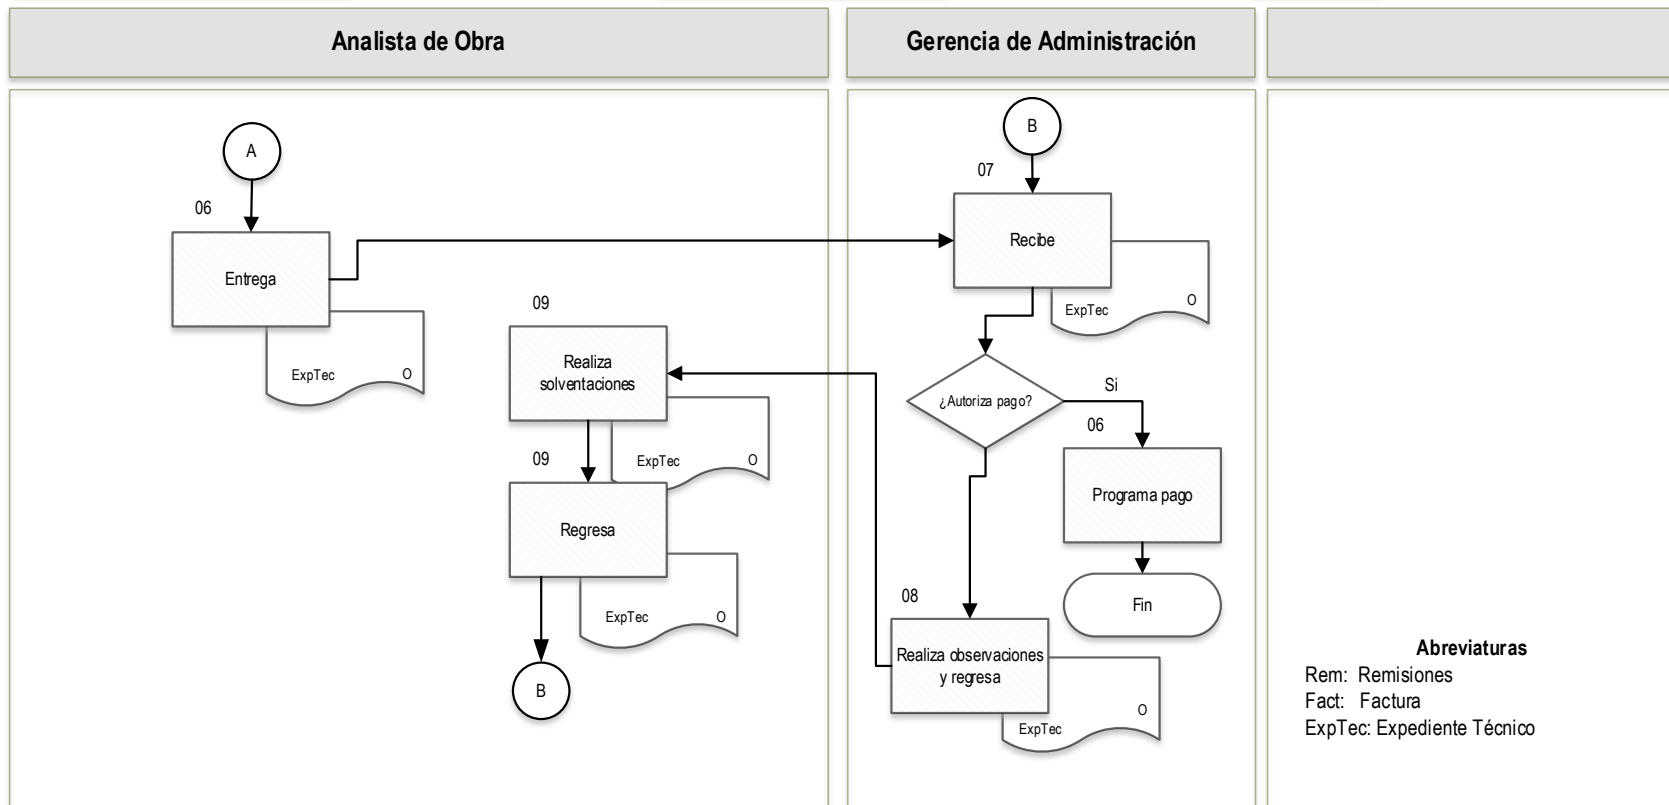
Analista de Obra

Gerencia de Administración

A

06

Entrega

ExpTec O

09

Realiza solventaciones

ExpTec O

09

Regresa

ExpTec O

B

B

07

Recibe

ExpTec O

¿Autoriza pago?

Si

06

Programa pago

Fin

08

Realiza observaciones y regresa

ExpTec O

Abreviaturas
Rem: Remisiones
Fact: Factura
ExpTec: Expediente Técnico